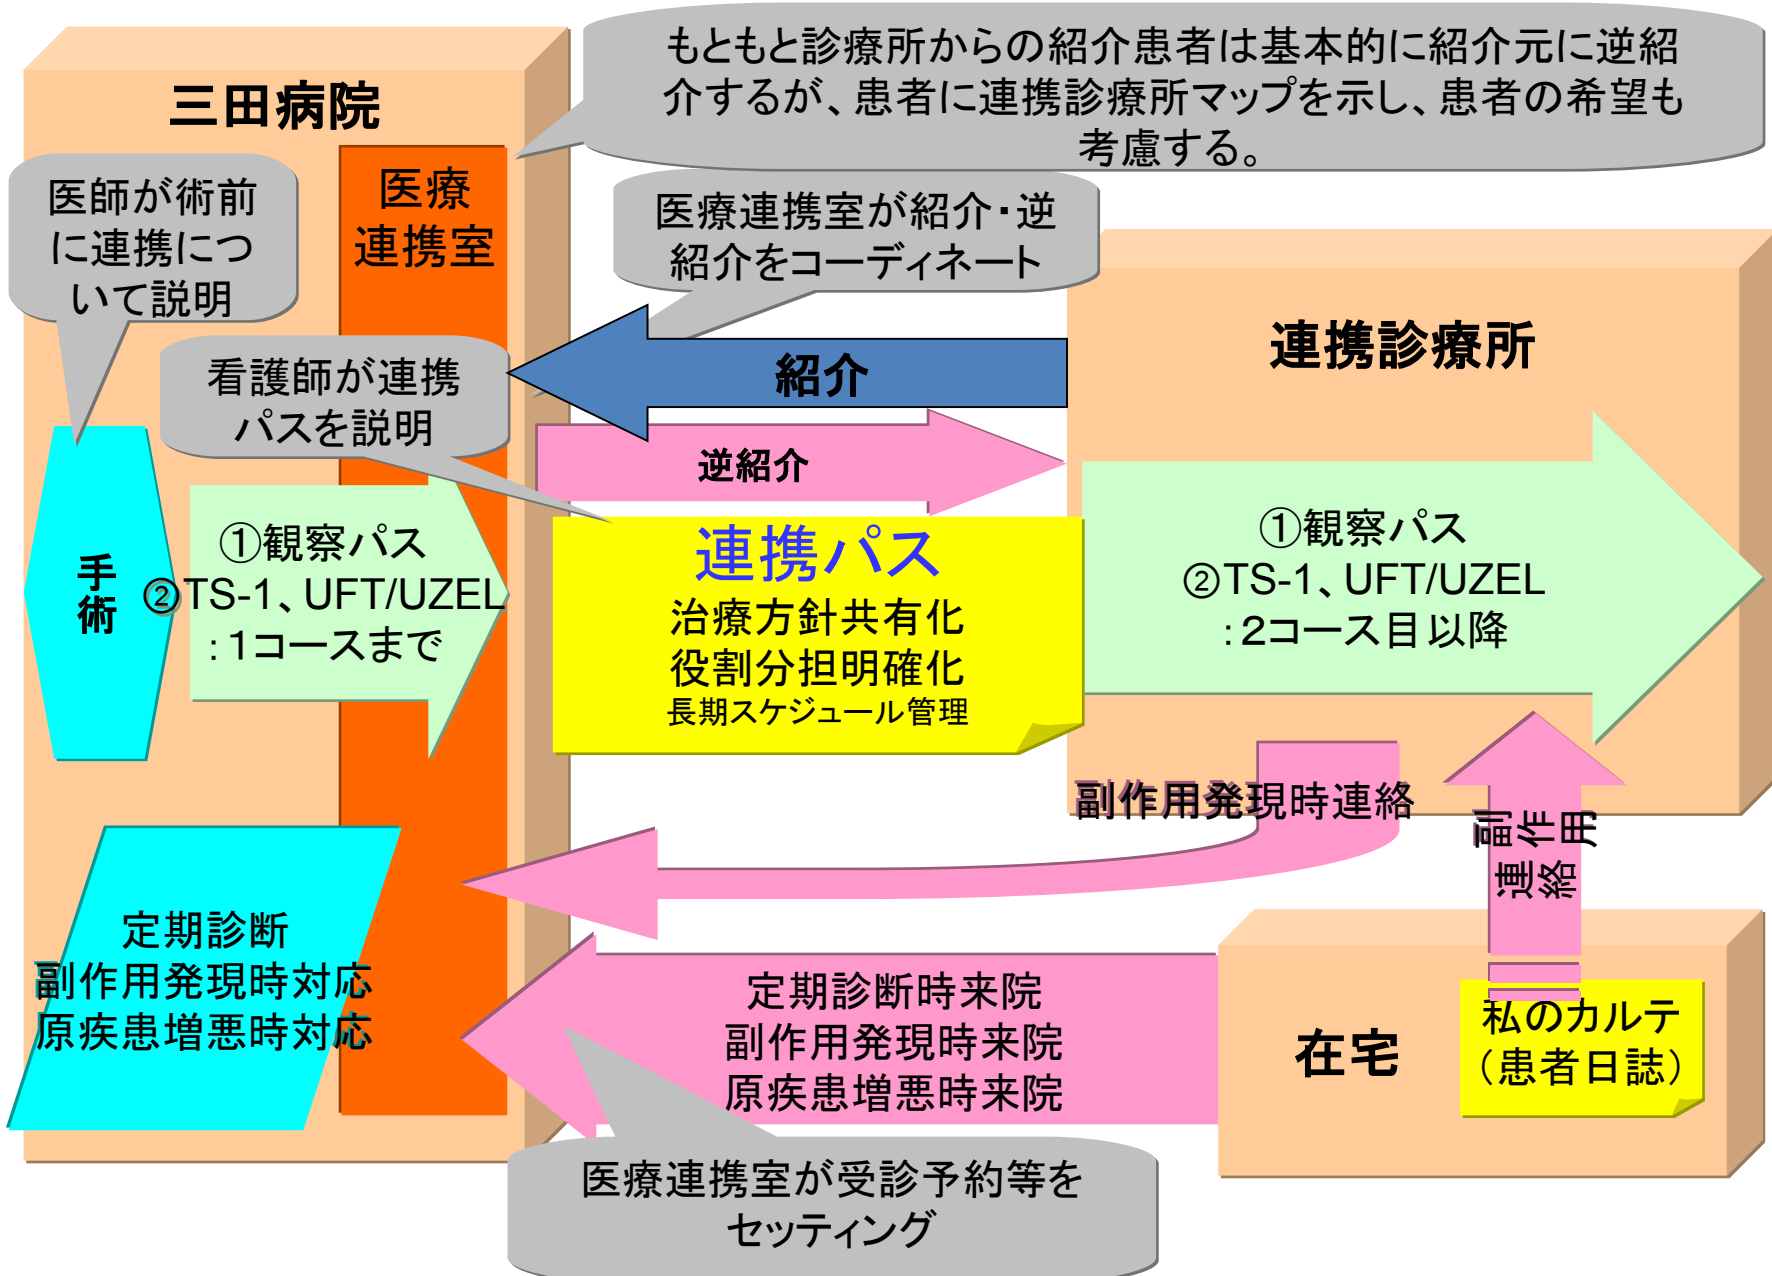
三田病院

もともと診療所からの紹介患者は基本的に紹介元に逆紹介するが、患者に連携診療所マップを示し、患者の希望も考慮する。

医師が術前に連携について説明

医療連携室

医療連携室が紹介・逆紹介をコーディネート

連携診療所

紹介

看護師が連携パスを説明

逆紹介

手術

①観察パス
②TS-1、UFT/UZEL
:1コースまで

連携パス
治療方針共有化
役割分担明確化
長期スケジュール管理

①観察パス
②TS-1、UFT/UZEL
:2コース目以降

副作用発現時連絡

副作用連絡

定期診断
副作用発現時対応
原疾患増悪時対応

定期診断時来院
副作用発現時来院
原疾患増悪時来院

在宅

私のカルテ
(患者日誌)

医療連携室が受診予約等をセッティング